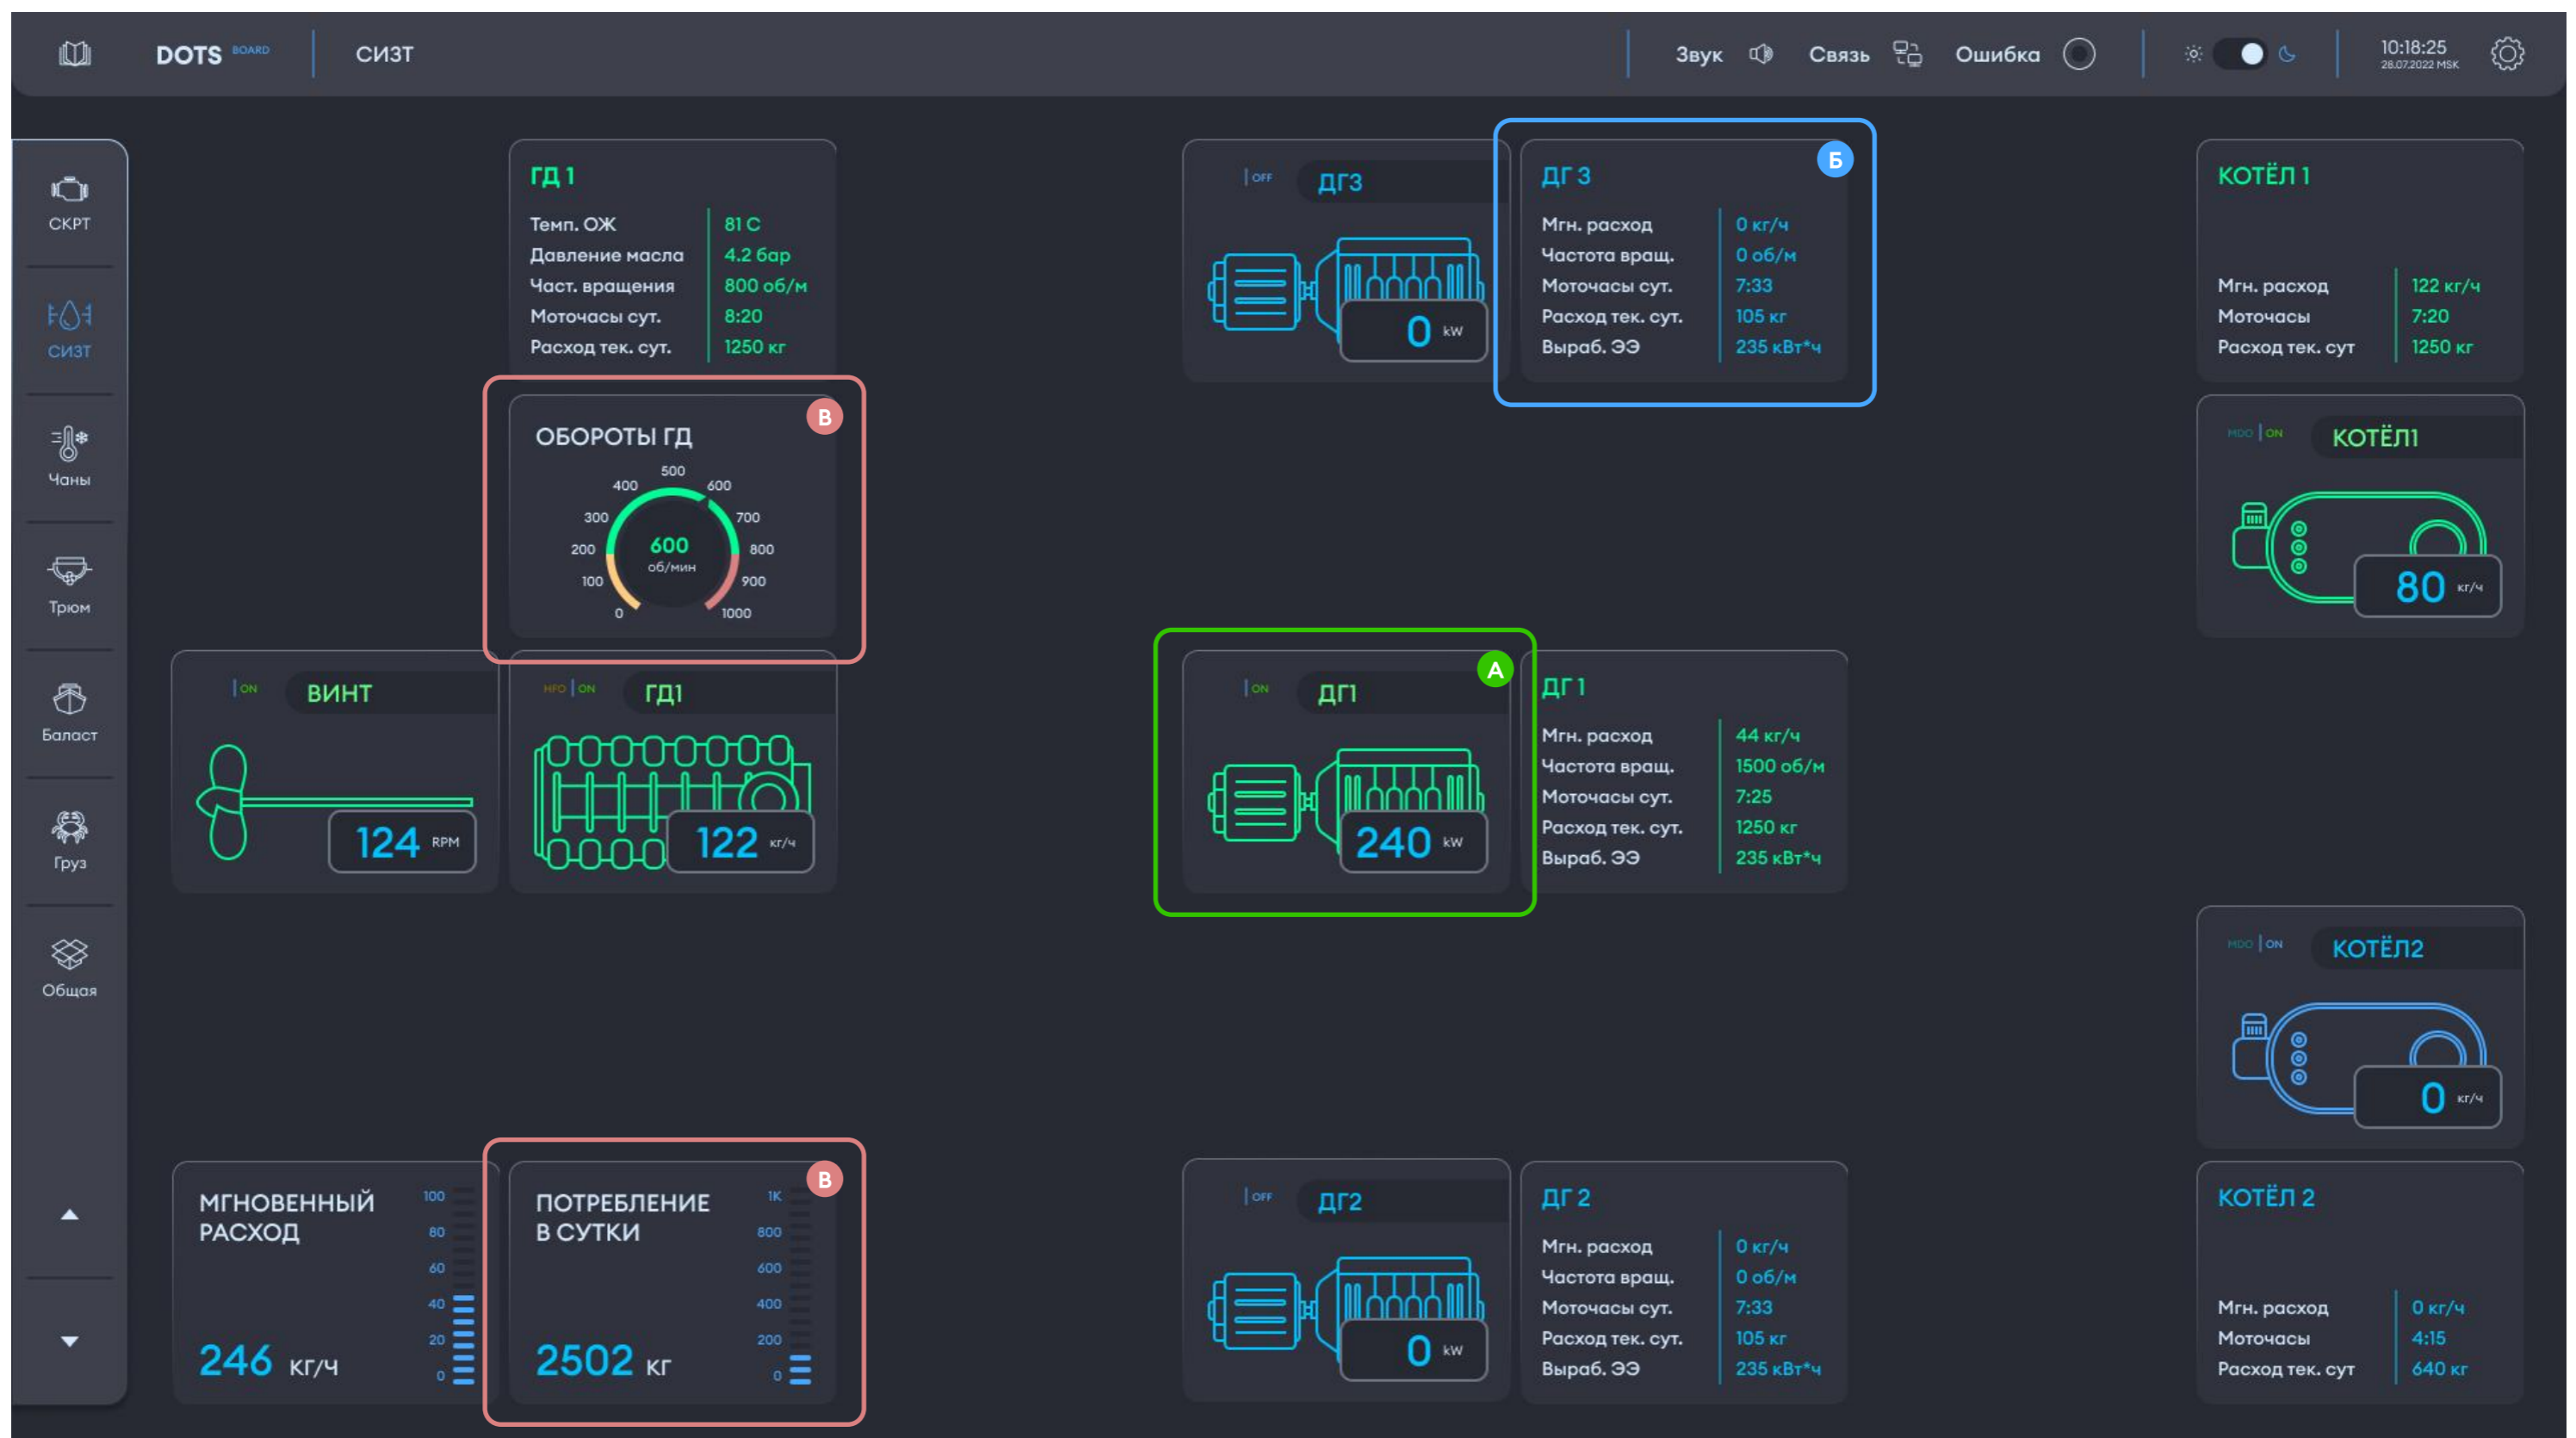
DOTS BOARD | СИЗТ

Звук Связь Ошибка

10:18:25
28.07.2022 MSK

СКРТ
СИЗТ
Чаны
Трюм
Балласт
Груз
Общая

ГД 1

| Темп. ОЖ | 81 С |
|---|---|
| Давление масла | 4.2 бар |
| Част. вращения | 800 об/м |
| Моточасы сут. | 8:20 |
| Расход тек. сут. | 1250 кг |

ОБОРОТЫ ГД
В
0 100 200 300 400 500 600 700 800 900 1000
600
об/мин

ON ВИНТ
124 RPM

HFO ON ГД1
122 кг/ч

МГНОВЕННЫЙ РАСХОД
100 80 60 40 20 0
246 кг/ч

ПОТРЕБЛЕНИЕ В СУТКИ
В
1K 800 600 400 200 0
2502 кг

OFF ДГ3
0 kW

ДГ 3
Б

| Мгн. расход | 0 кг/ч |
|---|---|
| Частота вращ. | 0 об/м |
| Моточасы сут. | 7:33 |
| Расход тек. сут. | 105 кг |
| Выраб. ЭЭ | 235 кВт*ч |

ON ДГ1
А
240 kW

ДГ 1

| Мгн. расход | 44 кг/ч |
|---|---|
| Частота вращ. | 1500 об/м |
| Моточасы сут. | 7:25 |
| Расход тек. сут. | 1250 кг |
| Выраб. ЭЭ | 235 кВт*ч |

OFF ДГ2
0 kW

ДГ 2

| Мгн. расход | 0 кг/ч |
|---|---|
| Частота вращ. | 0 об/м |
| Моточасы сут. | 7:33 |
| Расход тек. сут. | 105 кг |
| Выраб. ЭЭ | 235 кВт*ч |

КОТЁЛ 1

| Мгн. расход | 122 кг/ч |
|---|---|
| Моточасы | 7:20 |
| Расход тек. сут | 1250 кг |

MDO ON КОТЁЛ1
80 кг/ч

MDO ON КОТЁЛ2
0 кг/ч

КОТЁЛ 2

| Мгн. расход | 0 кг/ч |
|---|---|
| Моточасы | 4:15 |
| Расход тек. сут | 640 кг |